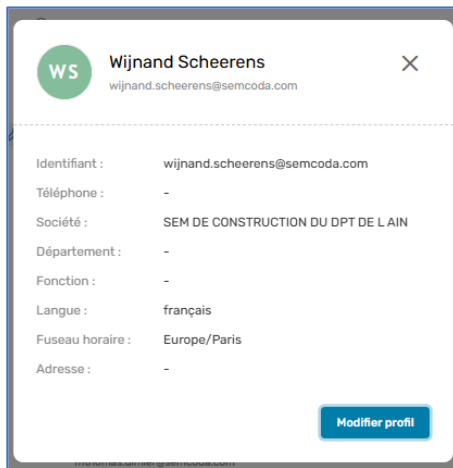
WS

Wijnand Scheerens
wijnand.scheerens@semcoda.com

| | |
|---|---|
| Identifiant : | wijnand.scheerens@semcoda.com |
| Téléphone : | - |
| Société : | SEM DE CONSTRUCTION DU DPT DE L AIN |
| Département : | - |
| Fonction : | - |
| Langue : | français |
| Fuseau horaire : | Europe/Paris |
| Adresse : | - |

Modifier profil

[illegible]@semcoda.com